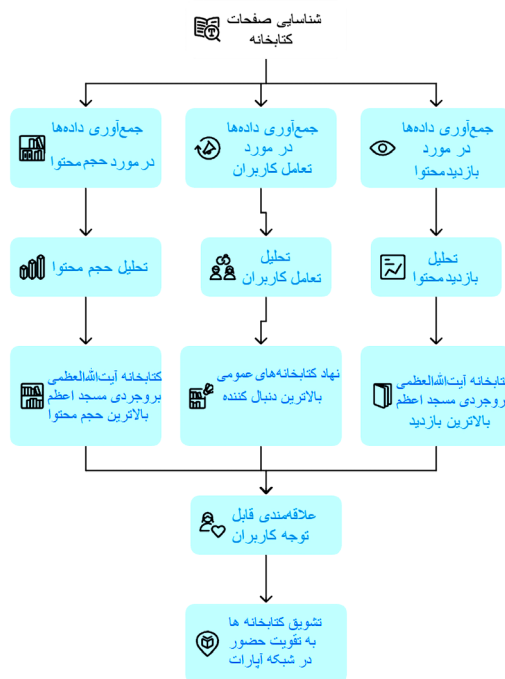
شناسایی صفحات کتابخانه

جمع‌آوری داده‌ها در مورد بازدید محتوا

جمع‌آوری داده‌ها در مورد تعامل کاربران

جمع‌آوری داده‌ها در مورد حجم محتوا

تحلیل بازدید محتوا

تحلیل تعامل کاربران

تحلیل حجم محتوا

کتابخانه آیت‌الله‌العظمی بروجردی مسجد اعظم بالاترین بازدید

نهاد کتابخانه‌های عمومی بالاترین دنبال کننده

کتابخانه آیت‌الله‌العظمی بروجردی مسجد اعظم بالاترین حجم محتوا

علاقه‌مندی قابل توجه کاربران

تشویق کتابخانه ها به تقویت حضور در شبکه آپارات